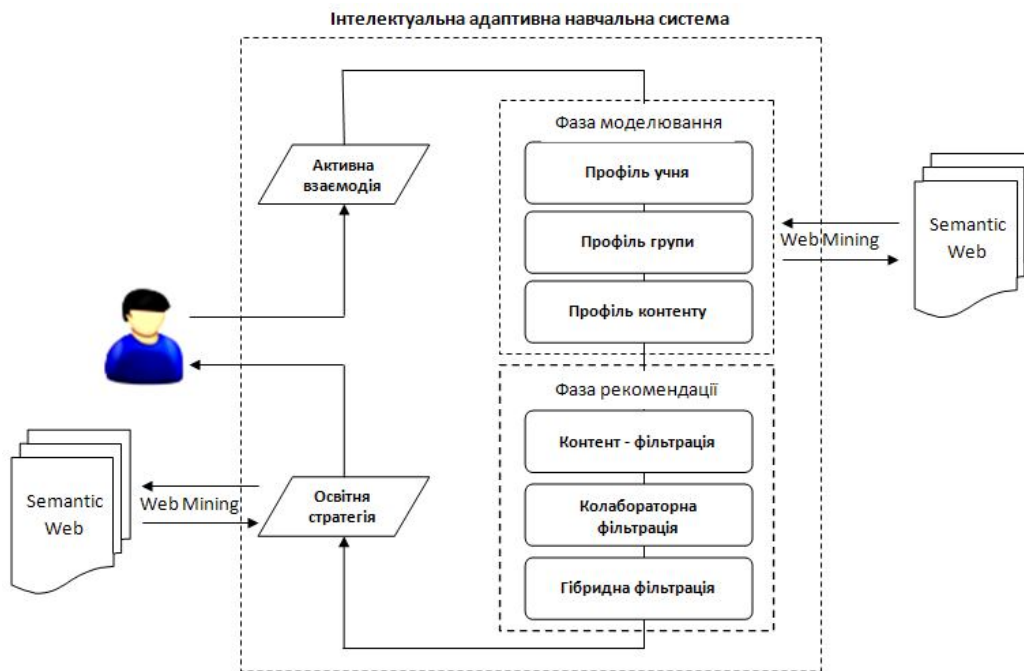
Інтелектуальна адаптивна навчальна система

Активна взаємодія

Фаза моделювання

Профіль учня

Профіль групи

Профіль контенту

Web Mining

Semantic Web

Фаза рекомендації

Контент - фільтрація

Колабораторна фільтрація

Гібридна фільтрація

Освітня стратегія

Web Mining

Semantic Web